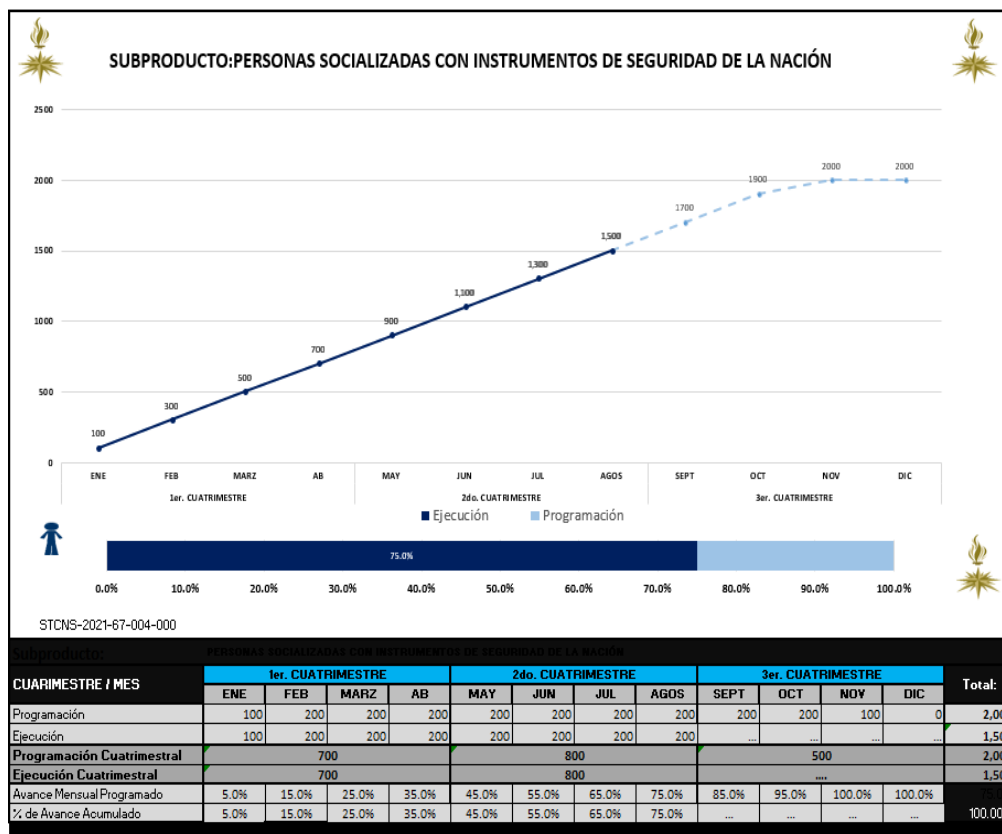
SUBPRODUCTO:PERSONAS SOCIALIZADAS CON INSTRUMENTOS DE SEGURIDAD DE LA NACIÓN

2500
2000
1500
1000
500
0

100 300 500 700 900 1,100 1,300 1,500 1700 1900 2000 2000

ENE FEB MARZ AB MAY JUN JUL AGOS SEPT OCT NOV DIC
1er. CUATRIMESTRE 2do. CUATRIMESTRE 3er. CUATRIMESTRE

Ejecución Programación

75.0%

0.0% 10.0% 20.0% 30.0% 40.0% 50.0% 60.0% 70.0% 80.0% 90.0% 100.0%

STCNS-2021-67-004-000

Subproducto: PERSONAS SOCIALIZADAS CON INSTRUMENTOS DE SEGURIDAD DE LA NACIÓN

| CUARIMESTRE / MES | 1er. CUATRIMESTRE | | | | 2do. CUATRIMESTRE | | | | 3er. CUATRIMESTRE | | | | Total: |
|---|---|---|---|---|---|---|---|---|---|---|---|---|---|
| | ENE | FEB | MARZ | AB | MAY | JUN | JUL | AGOS | SEPT | OCT | NOV | DIC | |
| Programación | 100 | 200 | 200 | 200 | 200 | 200 | 200 | 200 | 200 | 200 | 100 | 0 | 2,00 |
| Ejecución | 100 | 200 | 200 | 200 | 200 | 200 | 200 | 200 | ... | ... | ... | ... | 1,50 |
| Programación Cuatrimestral | 700 | | | | 800 | | | | 500 | | | | 2,00 |
| Ejecución Cuatrimestral | 700 | | | | 800 | | | | .... | | | | 1,50 |
| Avance Mensual Programado | 5.0% | 15.0% | 25.0% | 35.0% | 45.0% | 55.0% | 65.0% | 75.0% | 85.0% | 95.0% | 100.0% | 100.0% | 75 |
| % de Avance Acumulado | 5.0% | 15.0% | 25.0% | 35.0% | 45.0% | 55.0% | 65.0% | 75.0% | ... | ... | ... | ... | 100.00 |